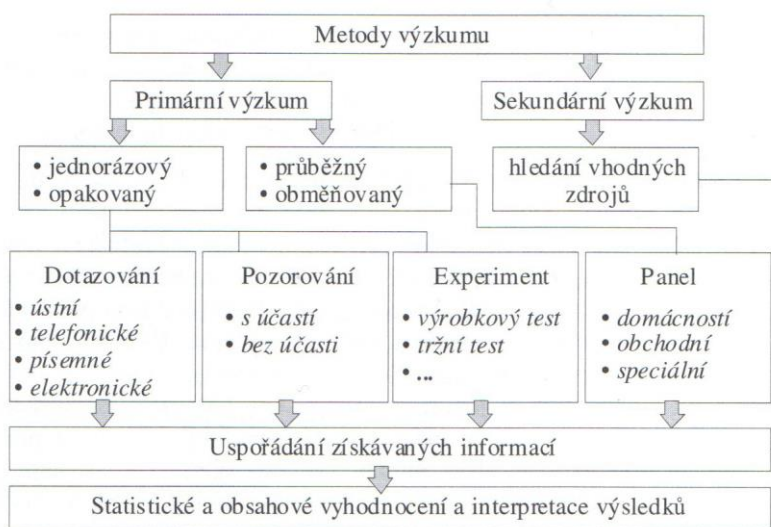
Metody výzkumu

Primární výzkum

Sekundární výzkum

• jednorázový
• opakovaný

• průběžný
• obměňovaný

hledání vhodných zdrojů

Dotazování
• ústní
• telefonické
• písemné
• elektronické

Pozorování
• s účastí
• bez účasti

Experiment
• výrobkový test
• tržní test
• ...

Panel
• domácností
• obchodní
• speciální

Uspořádání získávaných informací

Statistické a obsahové vyhodnocení a interpretace výsledků